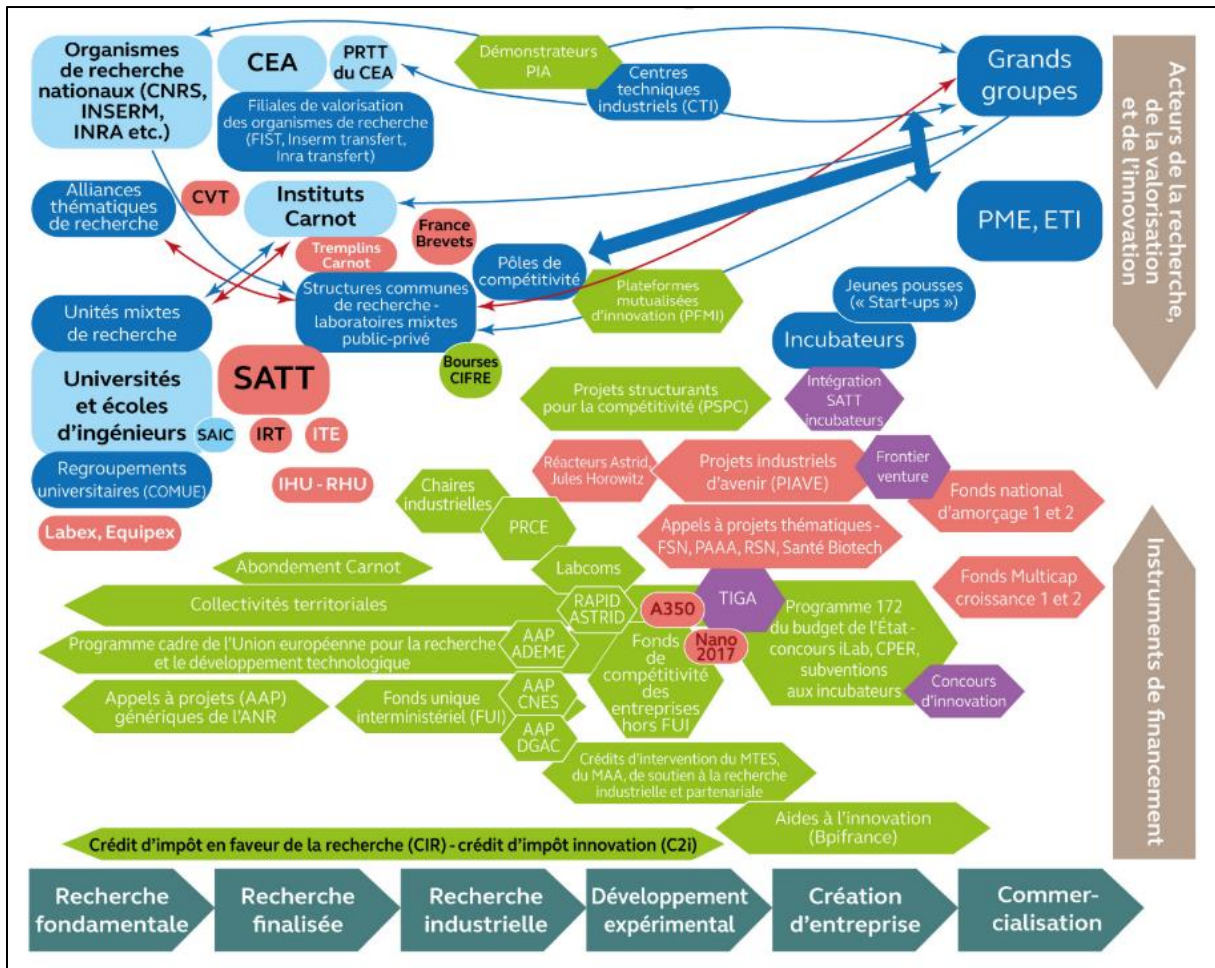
Organismes de recherche nationaux (CNRS, INSERM, INRA etc.)

CEA

PRTT du CEA

Démonstrateurs PIA

Centres techniques industriels (CTI)

Grands groupes

Acteurs de la recherche, de la valorisation et de l'innovation

Filiales de valorisation des organismes de recherche (FIST, Inserm transfert, Inra transfert)

Alliances thématiques de recherche

CVT

Instituts Carnot

France Brevets

PME, ETI

Tremplins Carnot

Pôles de compétitivité

Structures communes de recherche - laboratoires mixtes public-privé

Plateformes mutualisées d'innovation (PFMI)

Jeunes pousses (« Start-ups »)

Unités mixtes de recherche

Incubateurs

Bourses CIFRE

Universités et écoles d'ingénieurs

SATT

SAIC

IRT

ITE

Intégration SATT incubateurs

Projets structurants pour la compétitivité (PSPC)

Regroupements universitaires (COMUE)

IHU - RHU

Labex, Equipex

Réacteurs Astrid, Jules Horowitz

Projets industriels d'avenir (PIAVE)

Frontier venture

Fonds national d'amorçage 1 et 2

Chaires industrielles

PRCE

Appels à projets thématiques - FSN, PAAA, RSN, Santé Biotech

Abondement Carnot

Labcoms

Fonds Multicap croissance 1 et 2

Instruments de financement

Collectivités territoriales

RAPID ASTRID

A350

TIGA

Programme 172 du budget de l'État - concours iLab, CPER, subventions aux incubateurs

Programme cadre de l'Union européenne pour la recherche et le développement technologique

AAP ADEME

Fonds de compétitivité des entreprises hors FUI

Nano 2017

Concours d'innovation

Appels à projets (AAP) génériques de l'ANR

Fonds unique interministériel (FUI)

AAP CNES

AAP DGAC

Crédits d'intervention du MTES, du MAA, de soutien à la recherche industrielle et partenariale

Aides à l'innovation (Bpifrance)

Crédit d'impôt en faveur de la recherche (CIR) - crédit d'impôt innovation (C2i)

Recherche fondamentale

Recherche finalisée

Recherche industrielle

Développement expérimental

Création d'entreprise

Commercialisation